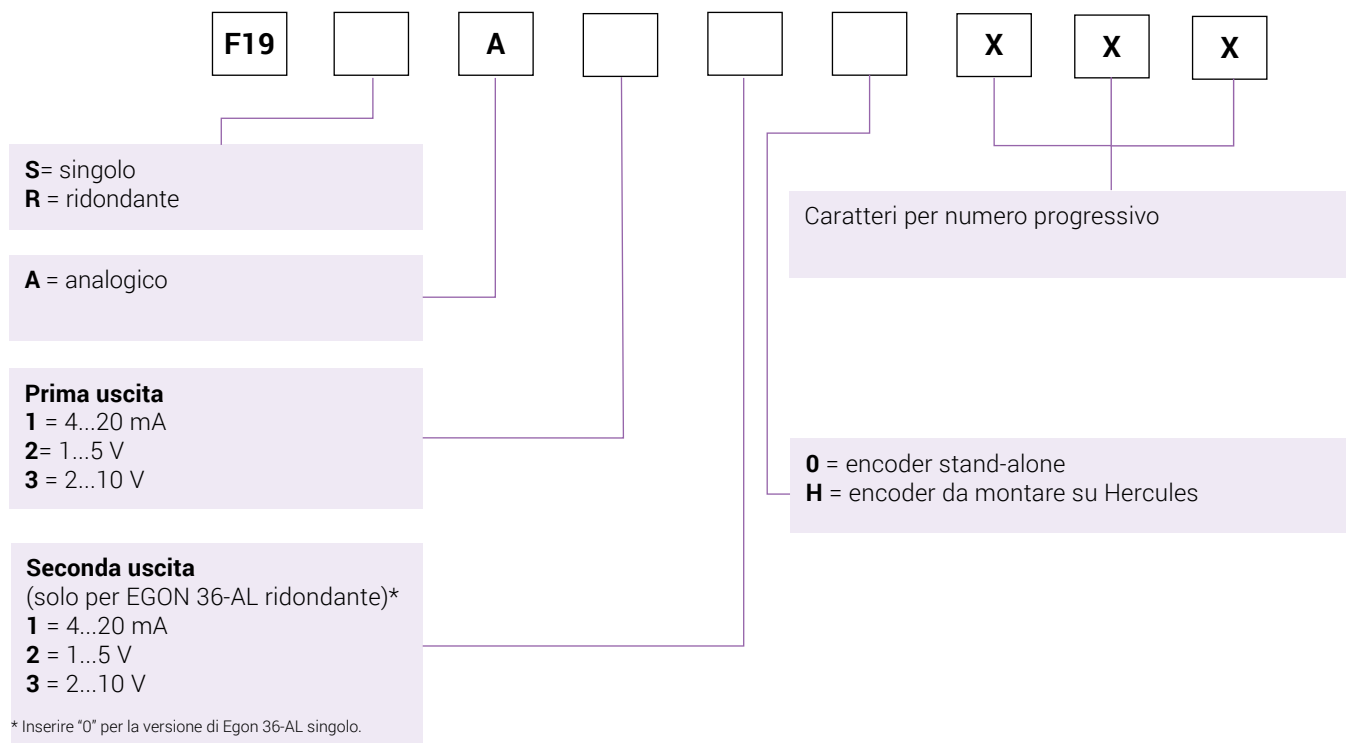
F19 A X X X

S= singolo
R = ridondante

A = analogico

Prima uscita
1 = 4...20 mA
2= 1...5 V
3 = 2...10 V

Seconda uscita
(solo per EGON 36-AL ridondante)*
1 = 4...20 mA
2 = 1...5 V
3 = 2...10 V

* Inserire "0" per la versione di Egon 36-AL singolo.

Caratteri per numero progressivo

0 = encoder stand-alone
H = encoder da montare su Hercules